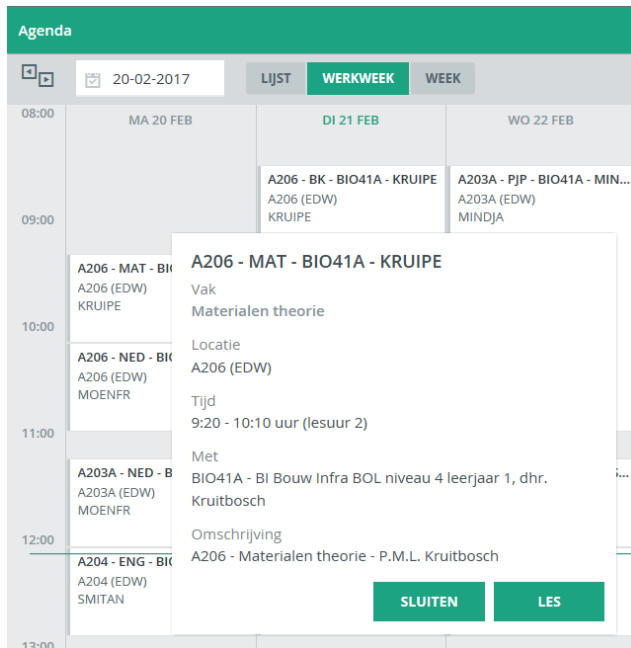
Agenda

20-02-2017

LIJST WERKWEEK WEEK

08:00
09:00
10:00
11:00
12:00
13:00

MA 20 FEB

A206 - MAT - BIO
A206 (EDW)
KRUIPE

A206 - NED - BIO
A206 (EDW)
MOENFR

A203A - NED - B
A203A (EDW)
MOENFR

A204 - ENG - BIO
A204 (EDW)
SMITAN

DI 21 FEB

A206 - BK - BIO41A - KRUIPE
A206 (EDW)
KRUIPE

WO 22 FEB

A203A - PJP - BIO41A - MIN...
A203A (EDW)
MINDJA

A206 - MAT - BIO41A - KRUIPE

Vak
Materialen theorie

Locatie
A206 (EDW)

Tijd
9:20 - 10:10 uur (lesuur 2)

Met
BIO41A - BI Bouw Infra BOL niveau 4 leerjaar 1, dhr. Kruitbosch

Omschrijving
A206 - Materialen theorie - P.M.L. Kruitbosch

SLUITEN LES